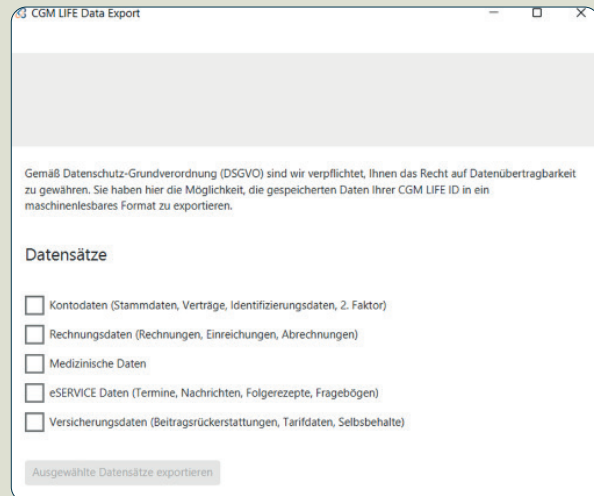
CGM LIFE Data Export

Gemäß Datenschutz-Grundverordnung (DSGVO) sind wir verpflichtet, Ihnen das Recht auf Datenübertragbarkeit zu gewähren. Sie haben hier die Möglichkeit, die gespeicherten Daten Ihrer CGM LIFE ID in ein maschinenlesbares Format zu exportieren.

Datensätze

Kontodaten (Stammdaten, Verträge, Identifizierungsdaten, 2. Faktor)

Rechnungsdaten (Rechnungen, Einreichungen, Abrechnungen)

Medizinische Daten

eSERVICE Daten (Termine, Nachrichten, Folgerezepte, Fragebögen)

Versicherungsdaten (Beitragsrückerstattungen, Tarifdaten, Selbsbehalte)

Ausgewählte Datensätze exportieren